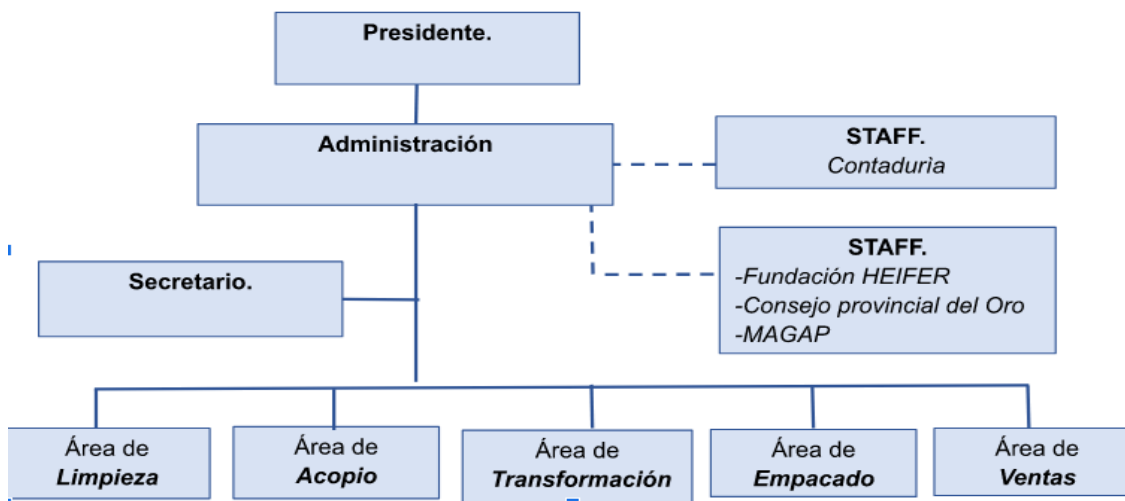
Presidente.

Administración

STAFF.
Contaduria

STAFF.
-Fundación HEIFER
-Consejo provincial del Oro
-MAGAP

Secretario.

Área de **Limpieza**

Área de **Acopio**

Área de **Transformación**

Área de **Empacado**

Área de **Ventas**